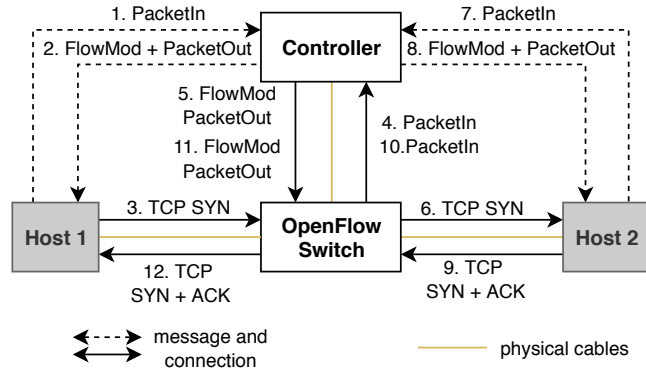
1. PacketIn

2. FlowMod + PacketOut

Controller

7. PacketIn

8. FlowMod + PacketOut

5. FlowMod
PacketOut

11. FlowMod
PacketOut

4. PacketIn
10.PacketIn

Host 1

3. TCP SYN

OpenFlow
Switch

6. TCP SYN

Host 2

12. TCP
SYN + ACK

9. TCP
SYN + ACK

message and
connection

physical cables